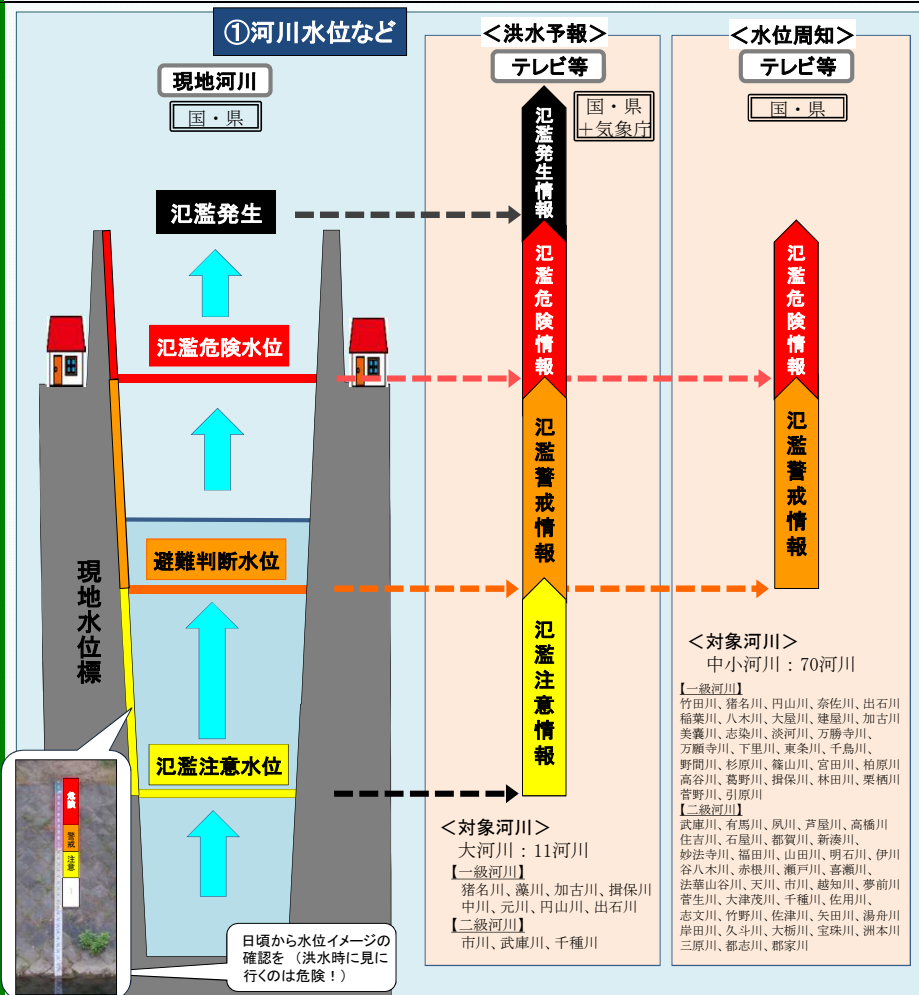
①河川水位など

現地河川
国・県

氾濫発生
氾濫危険水位
避難判断水位
氾濫注意水位

現地水位標

危険
警戒
注意

日頃から水位イメージの確認を（洪水時に見に行くのは危険！）

＜洪水予報＞
テレビ等
国・県＋気象庁

氾濫発生情報
氾濫危険情報
氾濫警戒情報
氾濫注意情報

＜対象河川＞
大河川：11河川
【一級河川】
猪名川、藻川、加古川、揖保川
中川、元川、円山川、出石川
【二級河川】
市川、武庫川、千種川

＜水位周知＞
テレビ等
国・県

氾濫危険情報
氾濫警戒情報

＜対象河川＞
中小河川：70河川
【一級河川】
竹田川、猪名川、円山川、奈佐川、出石川
稲葉川、八木川、大屋川、建屋川、加古川
美嚢川、志染川、淡河川、万勝寺川、
万願寺川、下里川、東条川、千鳥川、
野間川、杉原川、篠山川、宮田川、柏原川
高谷川、葛野川、揖保川、林田川、栗栖川
菅野川、引原川
【二級河川】
武庫川、有馬川、夙川、芦屋川、高橋川
住吉川、石屋川、都賀川、新湊川、
妙法寺川、福田川、山田川、明石川、伊川
谷八木川、赤根川、瀬戸川、喜瀬川、
法華山谷川、天川、市川、越知川、夢前川
菅生川、大津茂川、千種川、佐用川、
志文川、竹野川、佐津川、矢田川、湯舟川
岸田川、久斗川、大栃川、宝珠川、洲本川
三原川、都志川、郡家川